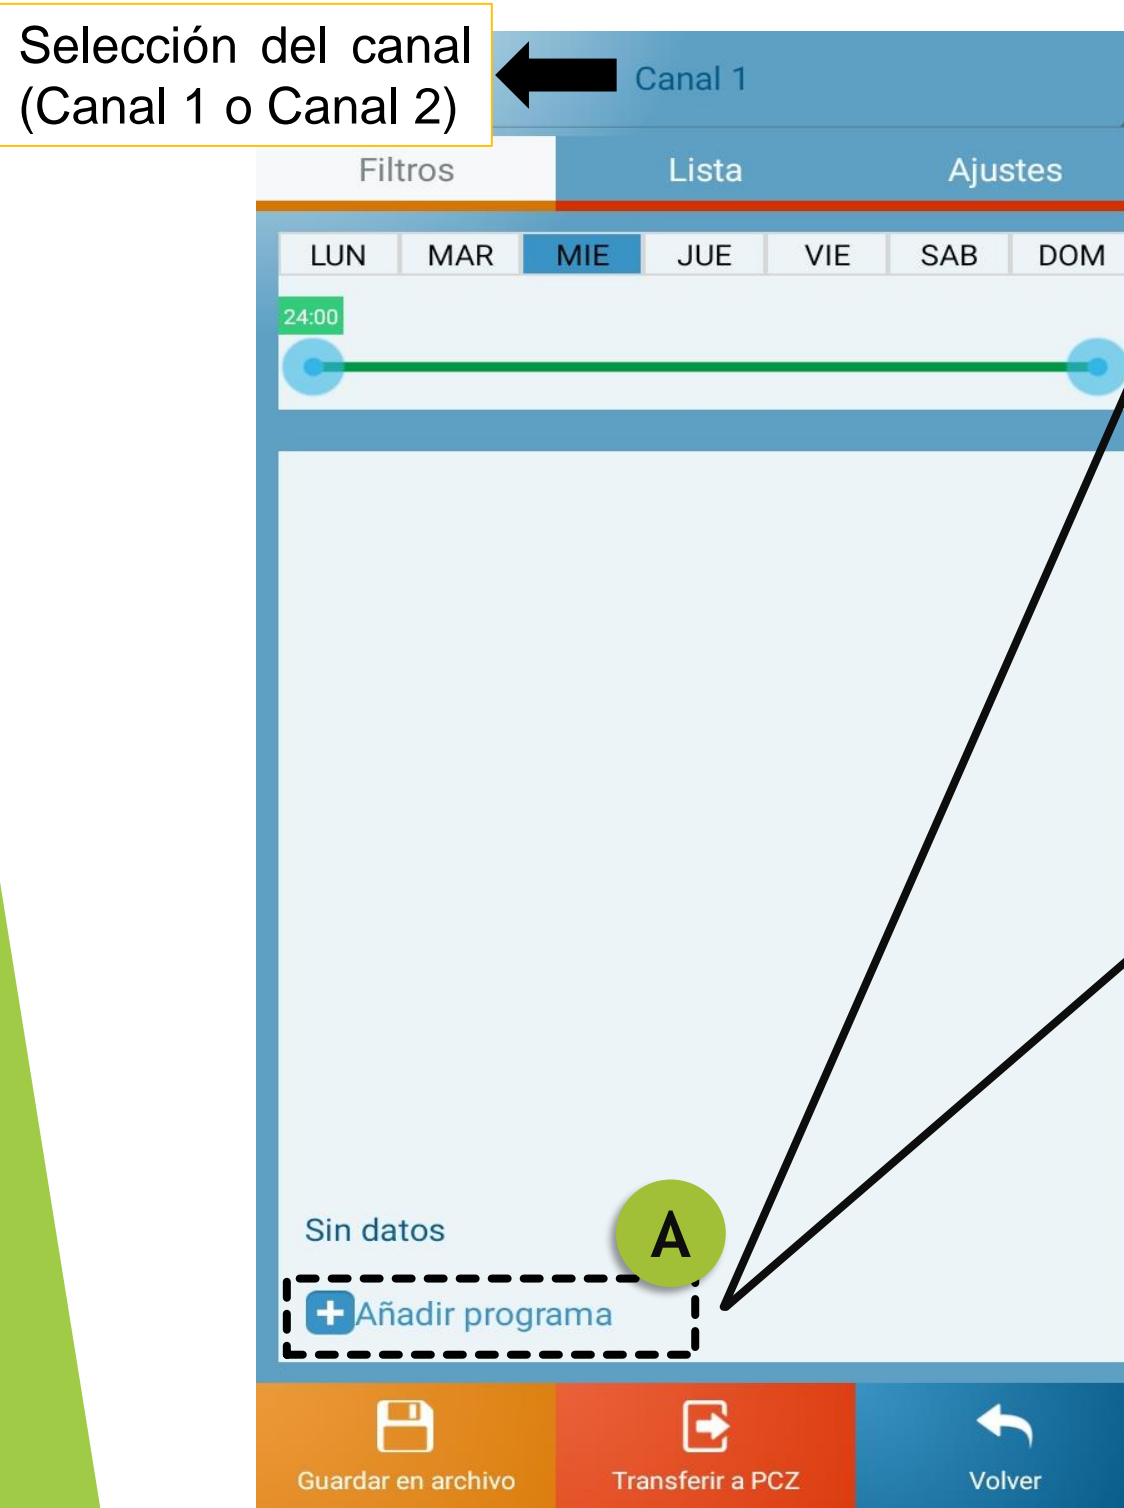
Selección del canal (Canal 1 o Canal 2)

Canal 1

Filtros

Lista

Ajustes

| LUN | MAR | MIE | JUE | VIE | SAB | DOM |
|---|---|---|---|---|---|---|

24:00

Sin datos

A

Añadir programa

Guardar en archivo

Transferir a PCZ

Volver